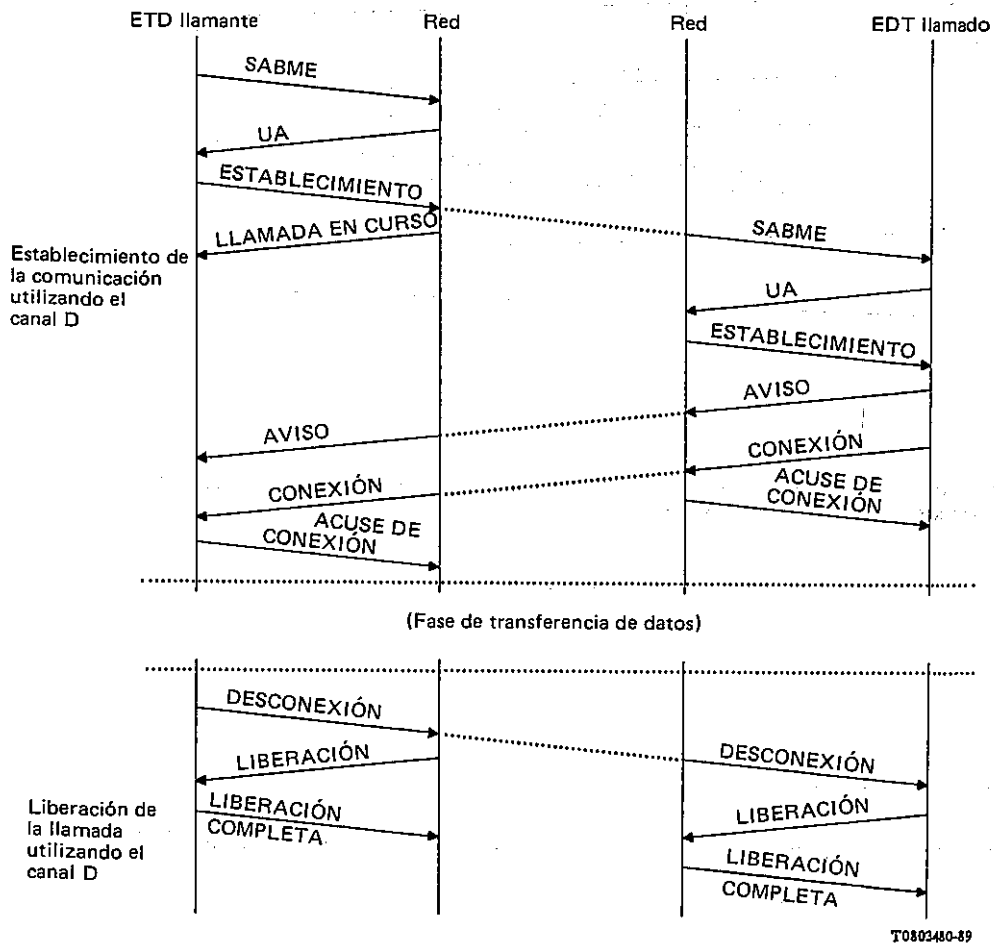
ETD llamante
Red
Red
EDT llamado

SABME
UA
ESTABLECIMIENTO
LLAMADA EN CURSO
SABME
UA
ESTABLECIMIENTO
AVISO
AVISO
CONEXIÓN
ACUSE DE CONEXIÓN
CONEXIÓN
ACUSE DE CONEXIÓN

Establecimiento de la comunicación utilizando el canal D

(Fase de transferencia de datos)

DESCONEXIÓN
LIBERACIÓN
DESCONEXIÓN
LIBERACIÓN COMPLETA
LIBERACIÓN
LIBERACIÓN COMPLETA

Liberación de la llamada utilizando el canal D

T0803480-89